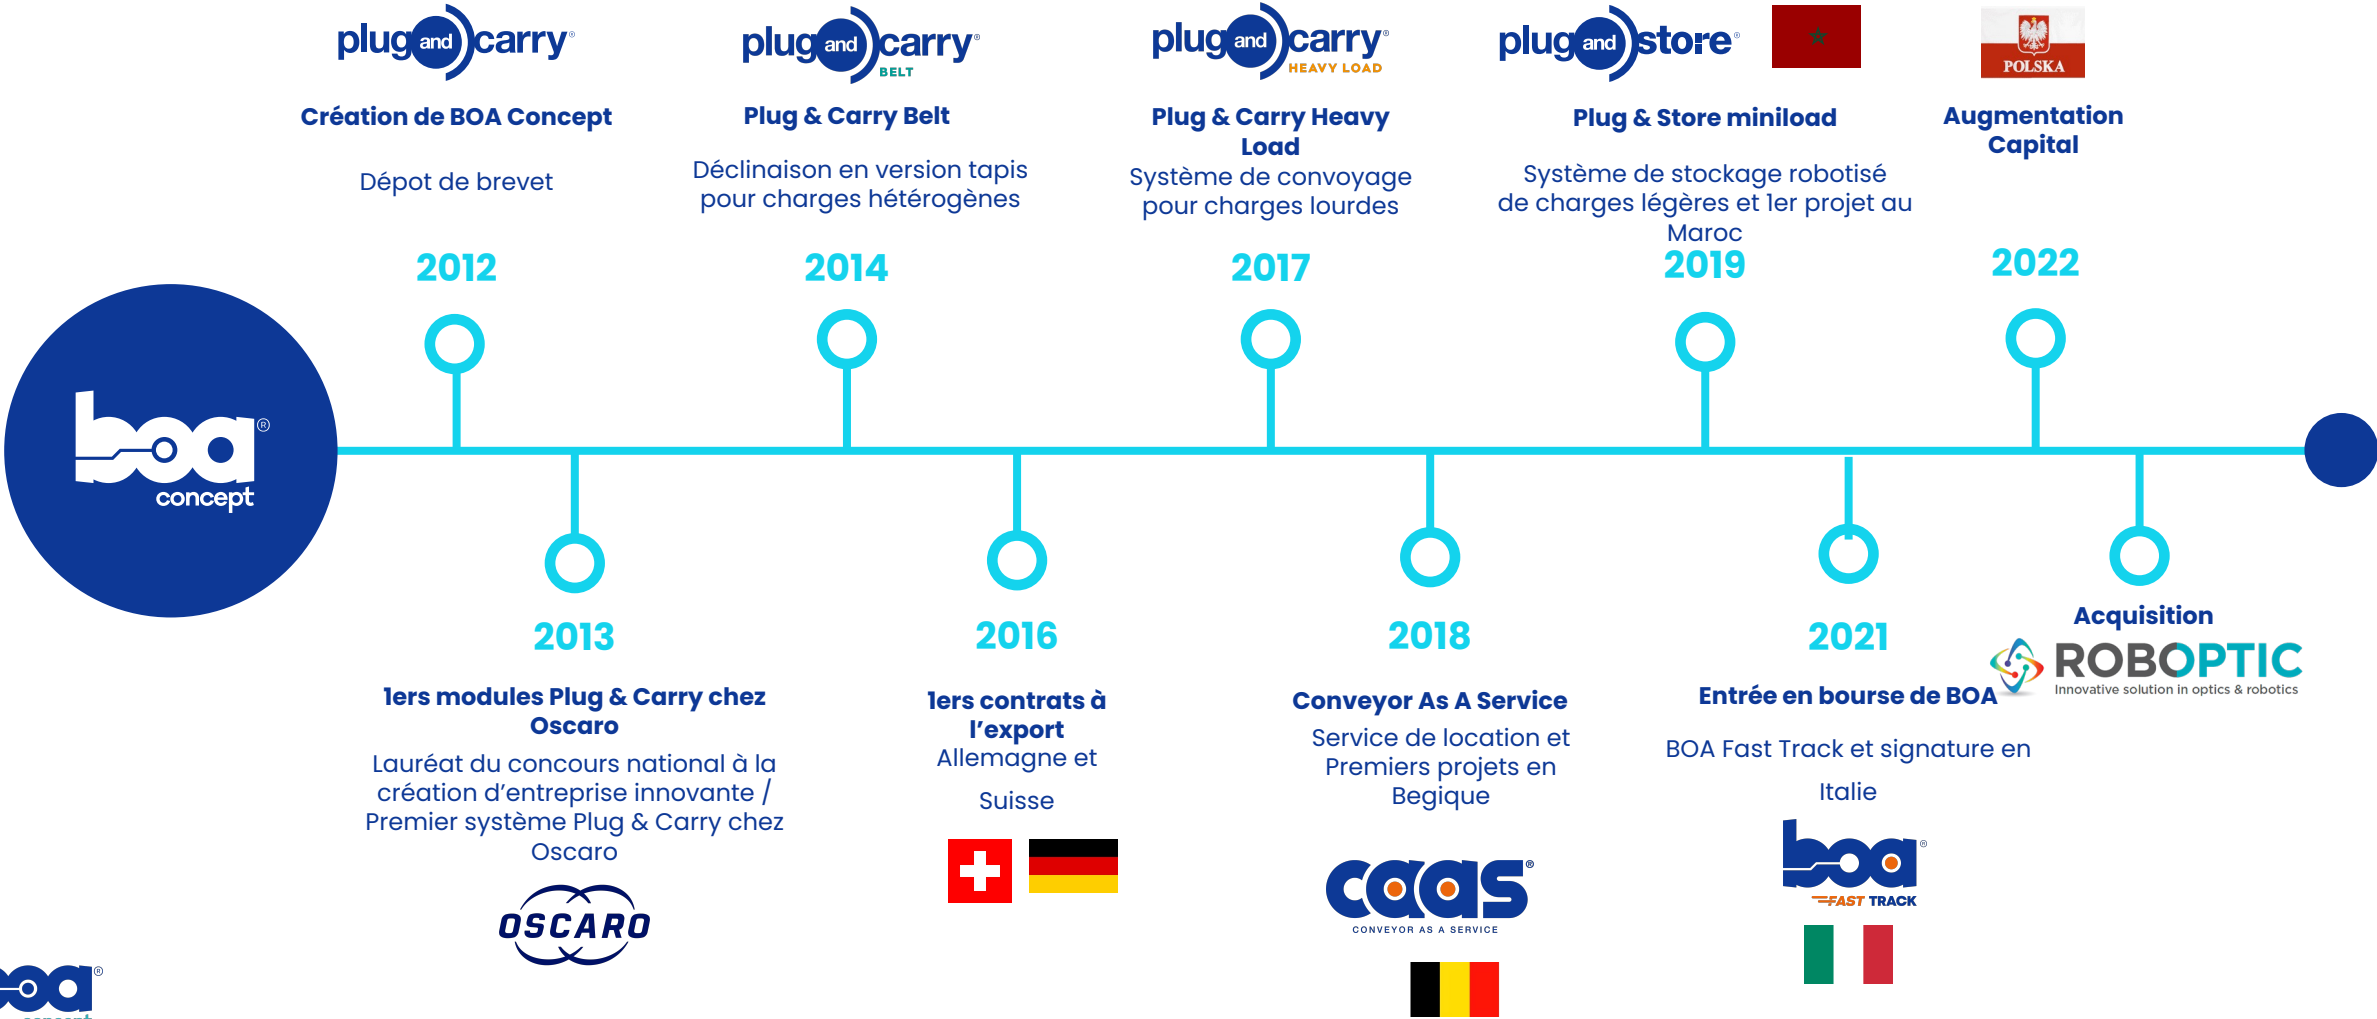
boa® concept

plug and carry®
Création de BOA Concept
Dépot de brevet
2012

2013
1ers modules Plug & Carry chez Oscaro
Lauréat du concours national à la création d'entreprise innovante / Premier système Plug & Carry chez Oscaro
OSCARO

plug and carry® BELT
Plug & Carry Belt
Déclinaison en version tapis pour charges hétérogènes
2014

2016
1ers contrats à l'export
Allemagne et

Suisse

plug and carry® HEAVY LOAD
Plug & Carry Heavy Load
Système de convoyage pour charges lourdes
2017

2018
Conveyor As A Service
Service de location et Premiers projets en Begique
caas®
CONVEYOR AS A SERVICE

plug and store®
Plug & Store miniload
Système de stockage robotisé de charges légères et 1er projet au Maroc
2019

2021
Entrée en bourse de BOA
BOA Fast Track et signature en

Italie
boa® FAST TRACK

POLSKA
Augmentation Capital
2022

Acquisition
ROBOPTIC
Innovative solution in optics & robotics

boa® concept